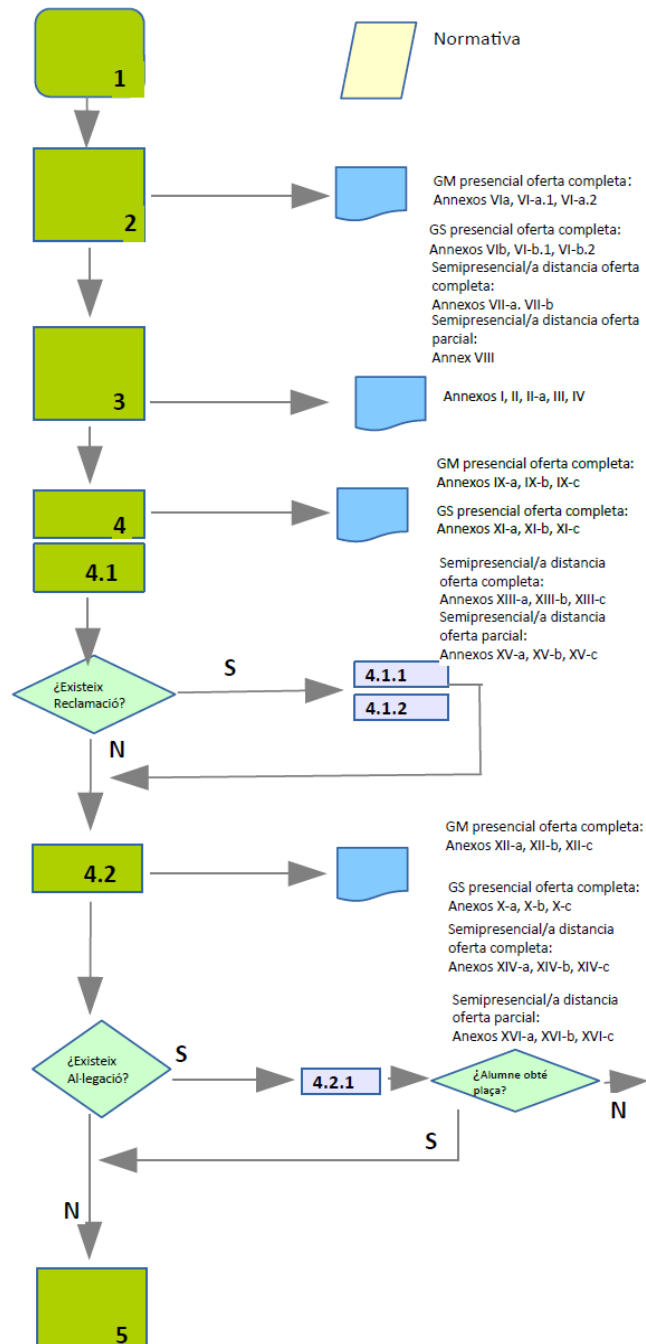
1

Normativa

2

GM presencial oferta completa:
Annexos VIa, VI-a.1, VI-a.2

GS presencial oferta completa:
Annexos VIb, VI-b.1, VI-b.2
Semipresencial/a distancia oferta completa:
Annexos VII-a. VII-b
Semipresencial/a distancia oferta parcial:
Annex VIII

3

Annexos I, II, II-a, III, IV

GM presencial oferta completa:
Annexos IX-a, IX-b, IX-c

4

GS presencial oferta completa:
Annexos XI-a, XI-b, XI-c

4.1

Semipresencial/a distancia oferta completa:
Annexos XIII-a, XIII-b, XIII-c
Semipresencial/a distancia oferta parcial:
Annexos XV-a, XV-b, XV-c

¿Existeix Reclamació?

S

4.1.1

4.1.2

N

GM presencial oferta completa:
Anexos XII-a, XII-b, XII-c

4.2

GS presencial oferta completa:
Anexos X-a, X-b, X-c
Semipresencial/a distancia oferta completa:
Anexos XIV-a, XIV-b, XIV-c

Semipresencial/a distancia oferta parcial:
Anexos XVI-a, XVI-b, XVI-c

¿Existeix Al·legació?

S

4.2.1

¿Alumne obté plaça?

N

S

N

5